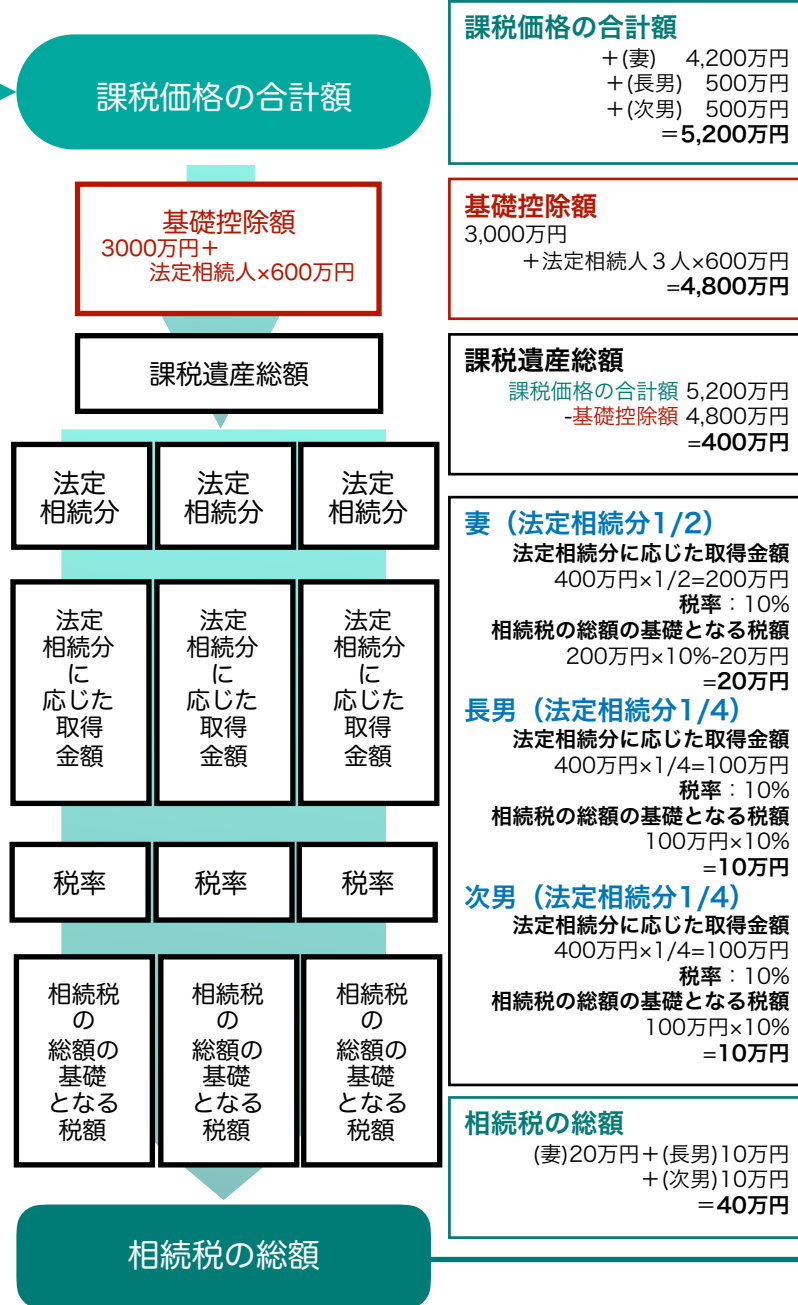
課税価格の合計額

基礎控除額
3000万円＋
法定相続人×600万円

課税遺産総額

法定
相続分

法定
相続分

法定
相続分

法定
相続分
に
応じた
取得
金額

法定
相続分
に
応じた
取得
金額

法定
相続分
に
応じた
取得
金額

税率

税率

税率

相続税
の
総額の
基礎
となる
税額

相続税
の
総額の
基礎
となる
税額

相続税
の
総額の
基礎
となる
税額

相続税の総額

課税価格の合計額
＋(妻)　4,200万円
＋(長男)　500万円
＋(次男)　500万円
＝5,200万円

基礎控除額
3,000万円
＋法定相続人３人×600万円
=4,800万円

課税遺産総額
課税価格の合計額 5,200万円
-基礎控除額 4,800万円
=400万円

妻（法定相続分1/2）
法定相続分に応じた取得金額
400万円×1/2=200万円
税率：10%
相続税の総額の基礎となる税額
200万円×10%-20万円
=20万円

長男（法定相続分1/4）
法定相続分に応じた取得金額
400万円×1/4=100万円
税率：10%
相続税の総額の基礎となる税額
100万円×10%
=10万円

次男（法定相続分1/4）
法定相続分に応じた取得金額
400万円×1/4=100万円
税率：10%
相続税の総額の基礎となる税額
100万円×10%
=10万円

相続税の総額
(妻)20万円＋(長男)10万円
＋(次男)10万円
＝40万円